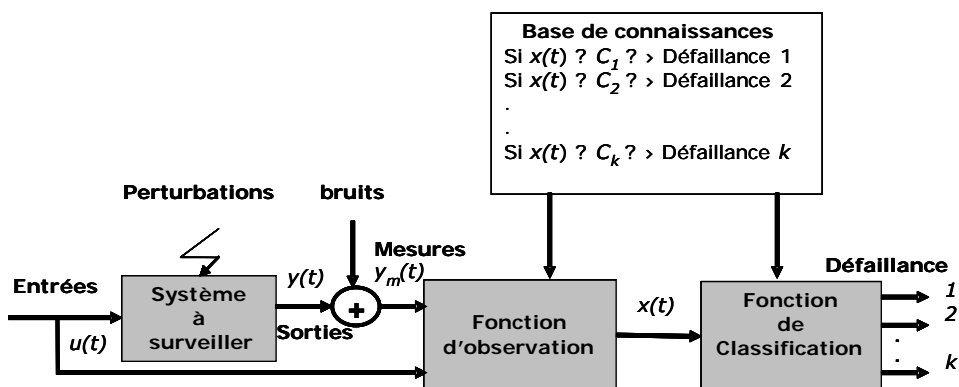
Base de connaissances
Si $x(t)$ ? $C_1$ ? › Défaillance 1
Si $x(t)$ ? $C_2$ ? › Défaillance 2
.
.
Si $x(t)$ ? $C_k$ ? › Défaillance $k$

Perturbations

bruits

Mesures
$y_m(t)$

Entrées

Système à surveiller

$y(t)$

+

Sorties

$u(t)$

Fonction d'observation

$x(t)$

Fonction de Classification

Défaillance
1
2
.
.
k